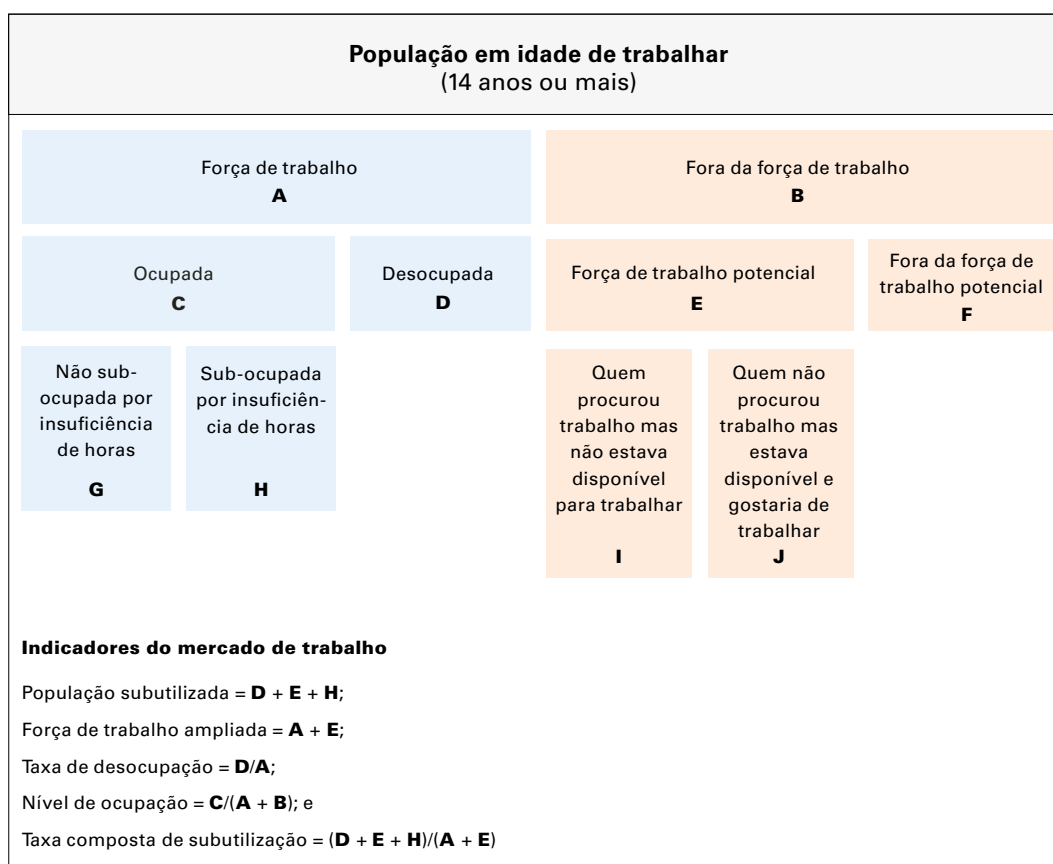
População em idade de trabalhar
(14 anos ou mais)

Força de trabalho
A

Fora da força de trabalho
B

Ocupada
C

Desocupada
D

Força de trabalho potencial
E

Fora da força de trabalho potencial
F

Não subocupada por insuficiência de horas
G

Sub-ocupada por insuficiência de horas
H

Quem procurou trabalho mas não estava disponível para trabalhar
I

Quem não procurou trabalho mas estava disponível e gostaria de trabalhar
J

Indicadores do mercado de trabalho

População subutilizada = D + E + H;

Força de trabalho ampliada = A + E;

Taxa de desocupação = D/A;

Nível de ocupação = C/(A + B); e

Taxa composta de subutilização = (D + E + H)/(A + E)